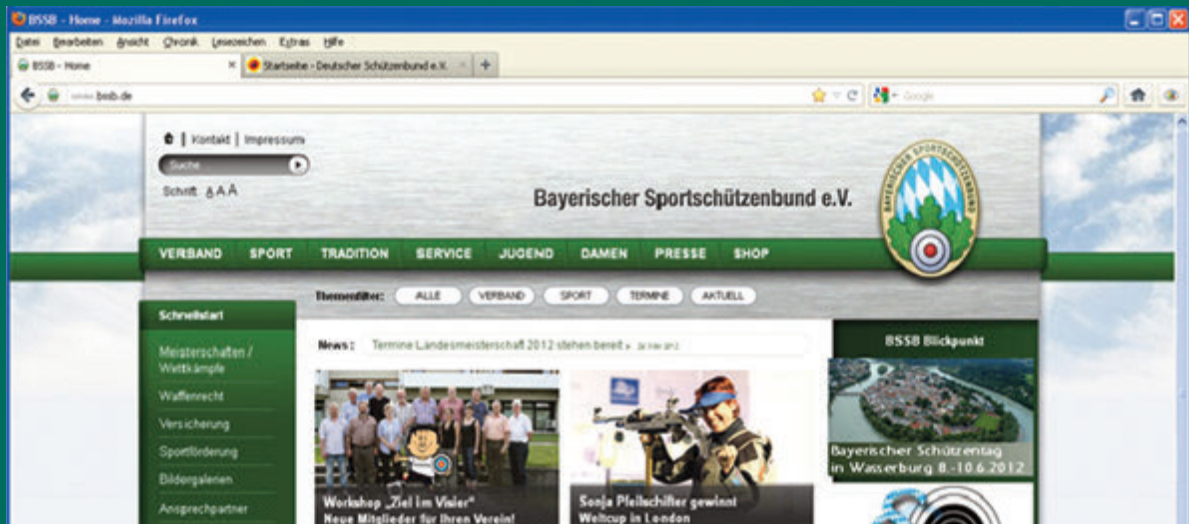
BSSB - Home - Mozilla Firefox

Datei Bearbeiten Ansicht Chronik Lesezeichen Extras Hilfe

BSSB - Home | Startseite - Deutscher Schützenbund e.V. | +

www.bssb.de

Google

Kontakt | Impressum

Suche

Schrift A A A

Bayerischer Sportschützenbund e.V.

BAYERISCHER SPORTSCHÜTZENBUND

VERBAND SPORT TRADITION SERVICE JUGEND DAMEN PRESSE SHOP

Themenfilter: ALLE VERBAND SPORT TERMINE AKTUELL

Schnellstart

Meisterschaften / Wettkämpfe

Waffenrecht

Versicherung

Sportförderung

Bildergalerien

Ansprechpartner

News: Termine Landesmeisterschaft 2012 stehen bereit » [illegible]

Workshop „Ziel im Visier"
Neue Mitglieder für Ihren Verein!

Sonja Pfeilschifter gewinnt
Weltcup in London

BSSB Blickpunkt

Bayerischer Schützentag in Wasserburg 8.-10.6.2012